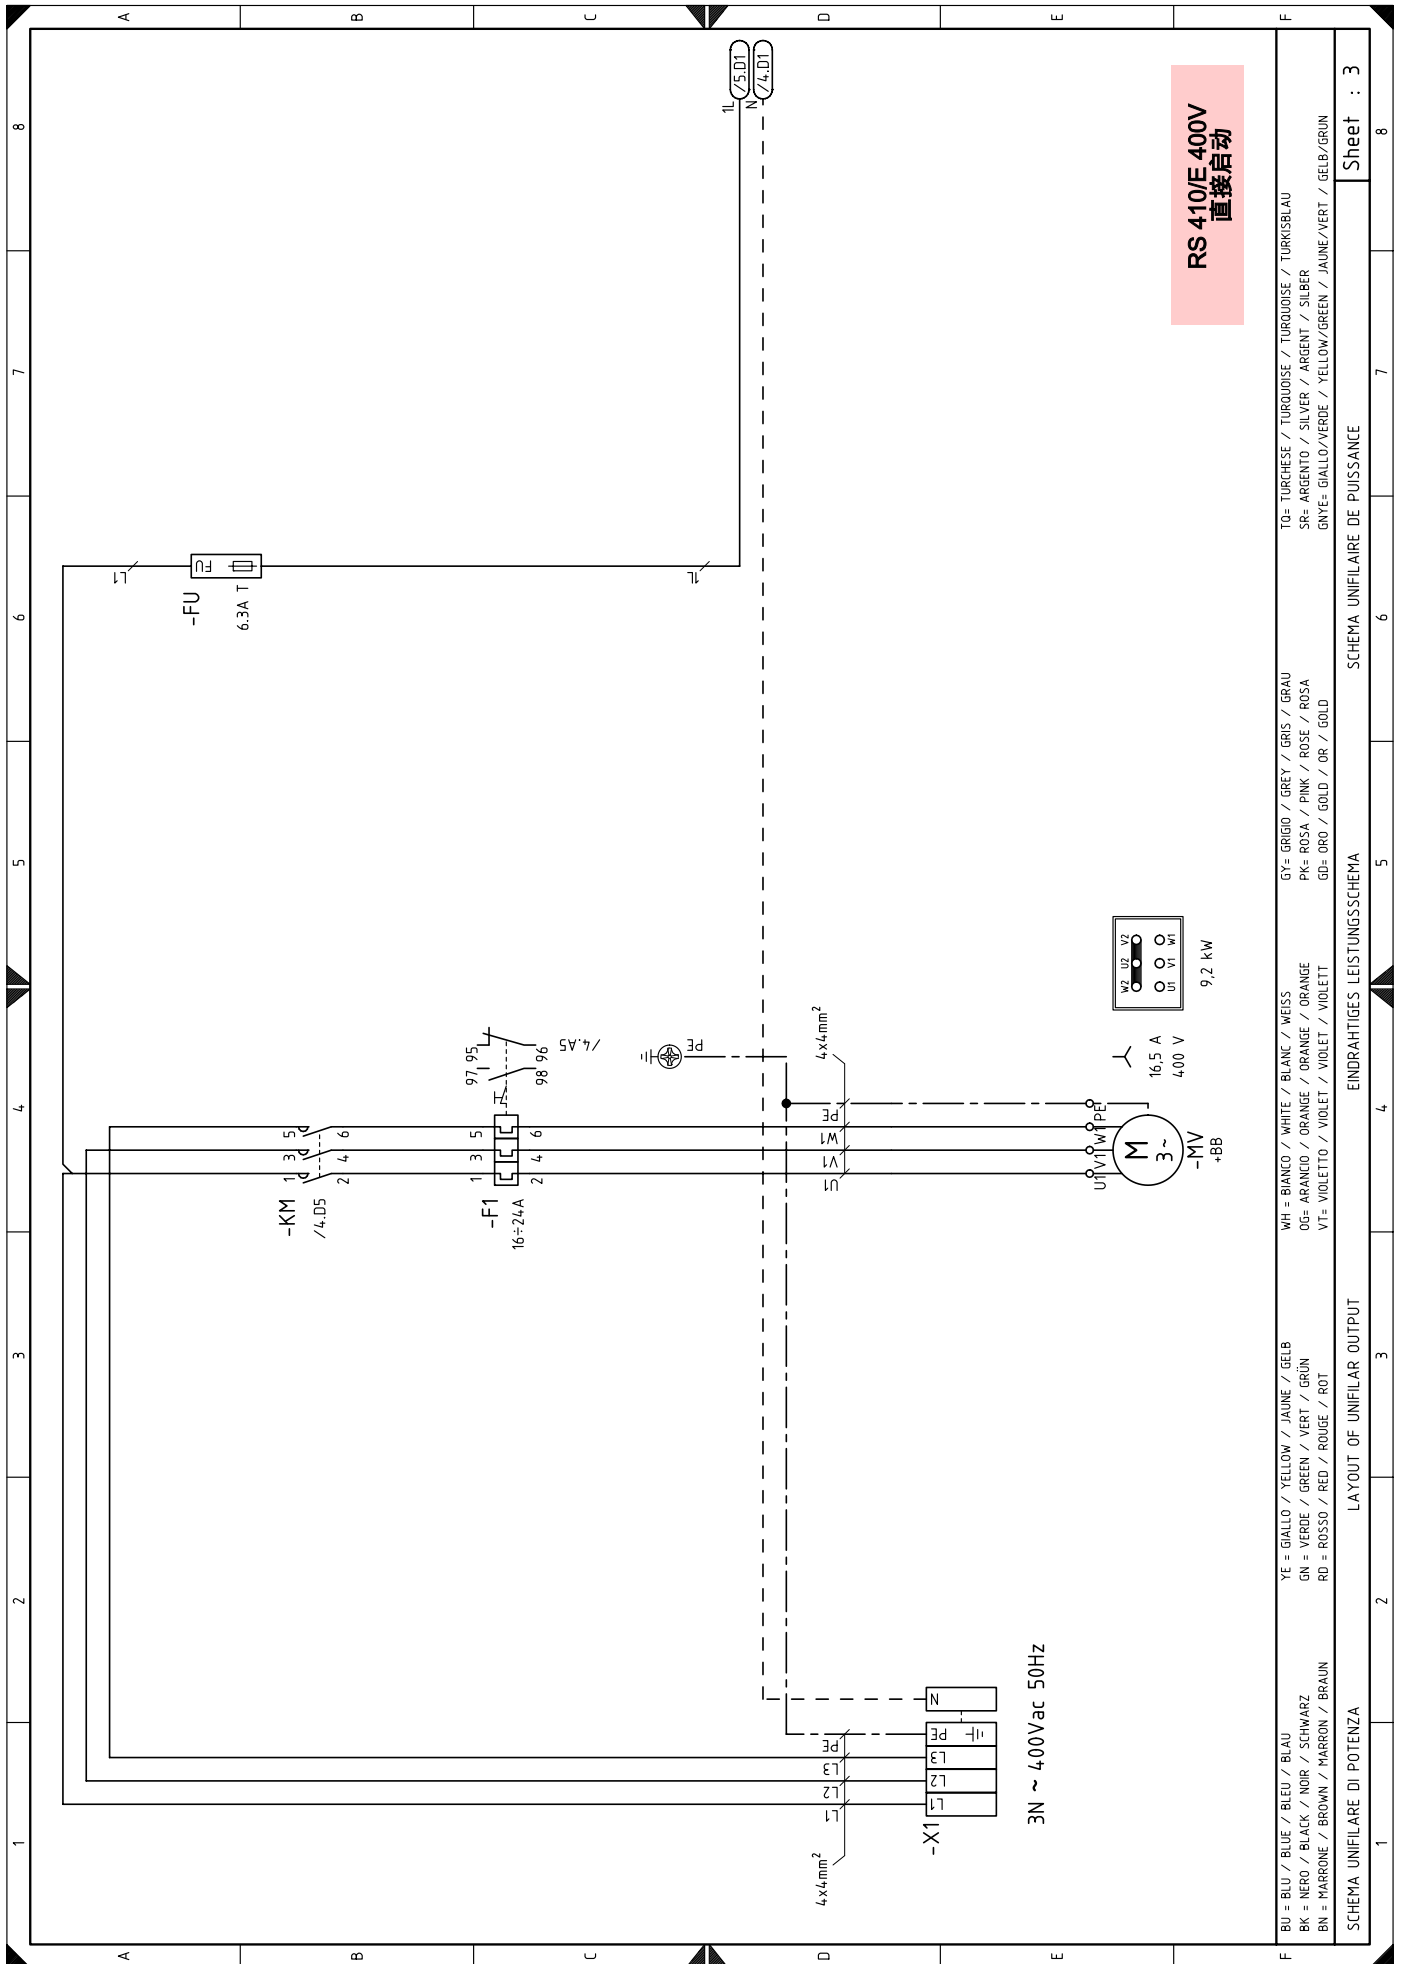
A B C D E F

8 7 6 5 4 3 2 1

RS 410/E 400V
直接启动

1L /5.D1
N /4.D1

L1
FU
1L
-FU
6.3A T

97 95
98 96
/4.A5

PE

4x4mm²

PE
W1
V1
U1

5 6
3 4
1 2
-KM
/4.D5

5 6
3 4
1 2
-F1
16÷24A

U1 V1 W1 PE
M
3~
-MV
+BB

16,5 A
400 V

W2 U2 V2
U1 V1 W1
9,2 kW

N
PE
L3
L2
L1
-X1

PE
L3
L2
L1
4x4mm²

3N ~ 400Vac 50Hz

BU = BLU / BLUE / BLEU / BLAU
BK = NERO / BLACK / NOIR / SCHWARZ
BN = MARRONE / BROWN / MARRON / BRAUN

YE = GIALLO / YELLOW / JAUNE / GELB
GN = VERDE / GREEN / VERT / GRÜN
RD = ROSSO / RED / ROUGE / ROT

WH = BIANCO / WHITE / BLANC / WEISS
OG= ARANCIO / ORANGE / ORANGE / ORANGE
VT= VIOLETTO / VIOLET / VIOLET / VIOLETT

GY= GRIGIO / GREY / GRIS / GRAU
PK= ROSA / PINK / ROSE / ROSA
GD= ORO / GOLD / OR / GOLD

TQ= TURCHESE / TURQUOISE / TURQUOISE / TURKISBLAU
SR= ARGENTO / SILVER / ARGENT / SILBER
GNYE= GIALLO/VERDE / YELLOW/GREEN / JAUNE/VERT / GELB/GRUN

SCHEMA UNIFILARE DI POTENZA
LAYOUT OF UNIFILAR OUTPUT
EINDRAHTIGES LEISTUNGSSCHEMA
SCHEMA UNIFILAIRE DE PUISSANCE

Sheet : 3